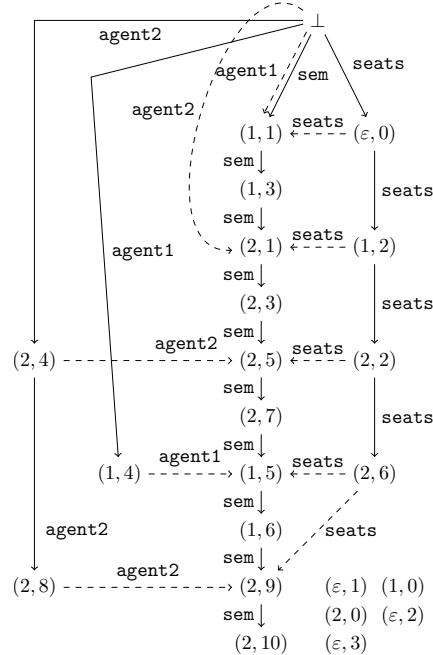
$\perp$

agent2

agent1

sem

seats

agent2

$(1,1)$ seats $(\varepsilon,0)$

sem

$(1,3)$

seats

sem

$(2,1)$ seats $(1,2)$

agent1

sem

$(2,3)$

seats

sem

$(2,4)$ agent2 $(2,5)$ seats $(2,2)$

sem

$(2,7)$

seats

sem

$(1,4)$ agent1 $(1,5)$ seats $(2,6)$

sem

agent2

$(1,6)$ seats

sem

$(2,8)$ agent2 $(2,9)$ $(\varepsilon,1)$ $(1,0)$

sem

$(2,0)$ $(\varepsilon,2)$

$(2,10)$ $(\varepsilon,3)$